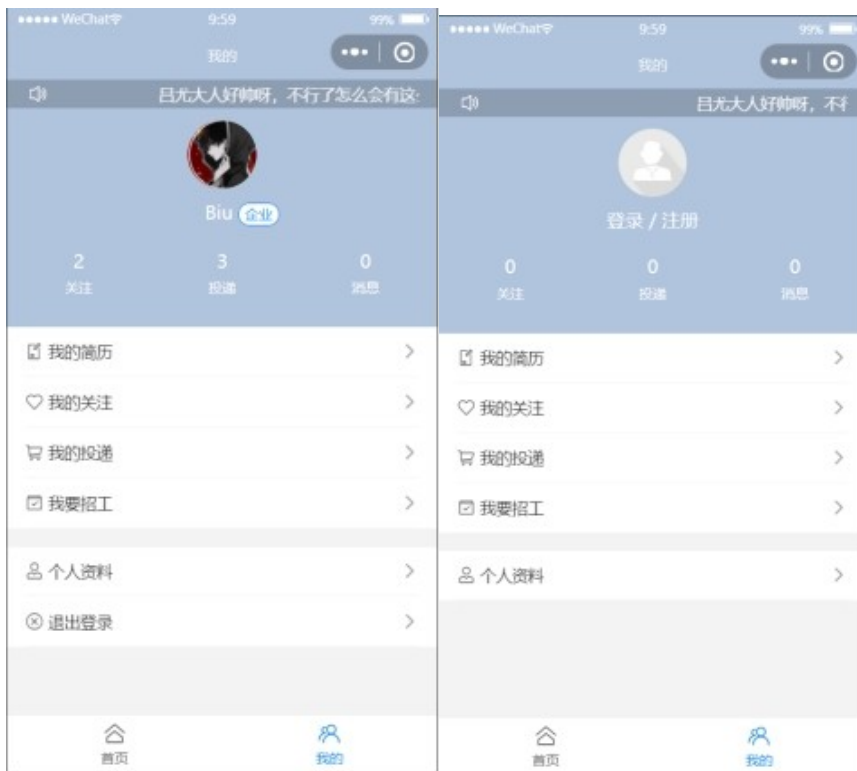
●●●●● WeChat 9:59 99%

我的

吕尤大人好帅呀，不行了怎么会有这

Biu 企业

2
关注

3
投递

0
消息

我的简历

我的关注

我的投递

我要招工

个人资料

退出登录

首页

我的

●●●●● WeChat 9:59 99%

我的

吕尤大人好帅呀，不行

登录 / 注册

0
关注

0
投递

0
消息

我的简历

我的关注

我的投递

我要招工

个人资料

首页

我的